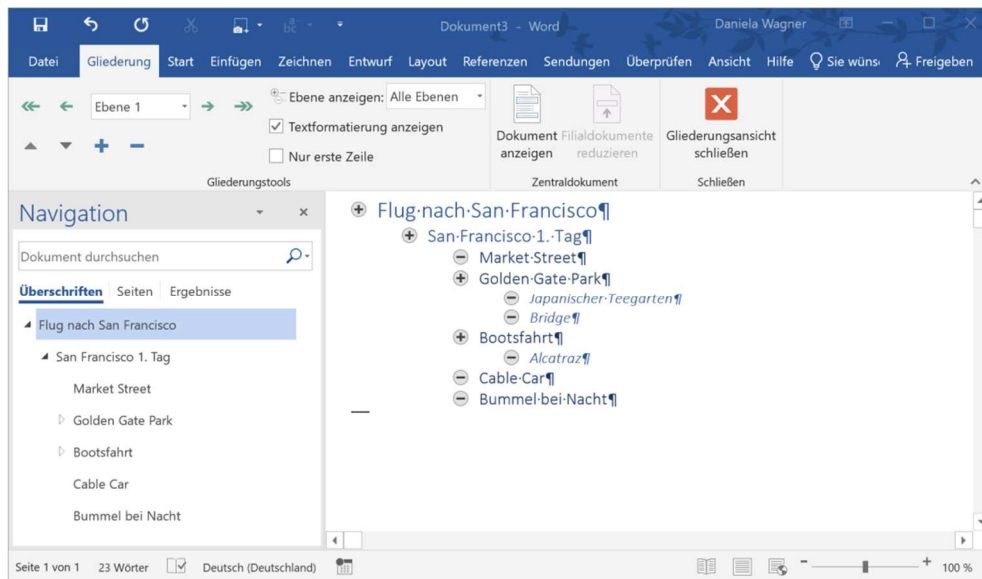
Dokument3 - Word
Daniela Wagner

Datei
Gliederung
Start
Einfügen
Zeichnen
Entwurf
Layout
Referenzen
Sendungen
Überprüfen
Ansicht
Hilfe
Sie wünsc
Freigeben

Ebene 1
Ebene anzeigen: Alle Ebenen
Textformatierung anzeigen
Nur erste Zeile
Gliederungstools
Dokument anzeigen
Filialdokumente reduzieren
Zentraldokument
Gliederungsansicht schließen
Schließen

Navigation
Dokument durchsuchen
Überschriften
Seiten
Ergebnisse
Flug nach San Francisco
San Francisco 1. Tag
Market Street
Golden Gate Park
Bootsfahrt
Cable Car
Bummel bei Nacht

Flug·nach·San·Francisco¶
San·Francisco·1.·Tag¶
Market·Street¶
Golden·Gate·Park¶
Japanischer·Teegarten¶
Bridge¶
Bootsfahrt¶
Alcatraz¶
Cable·Car¶
Bummel·bei·Nacht¶

Seite 1 von 1
23 Wörter
Deutsch (Deutschland)
100 %